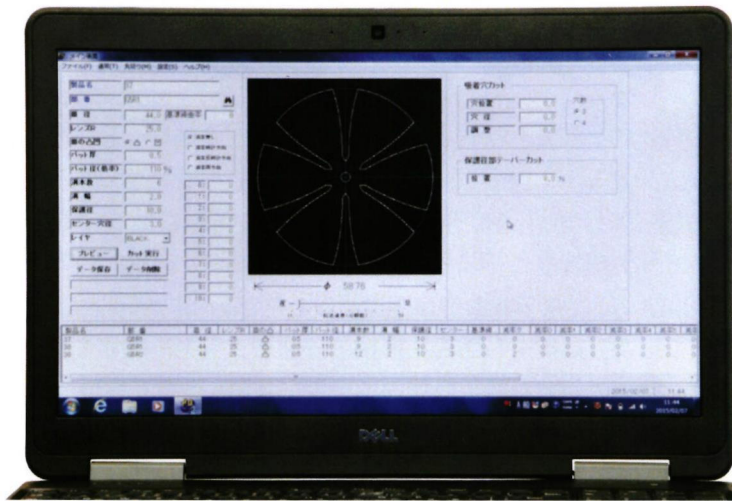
ファイル(F) 編集(E) 表示(V) 設定(S) ヘルプ(H)

製品名
部番
直径
レンズ径
バット数
バット径
溝本数
溝幅
保護径
センター穴径
レイヤ BLACK
プレビュー
カット実行
データ保存
データ削除

φ 58.76

保護穴カット
保護目部テーパーカット

DELL